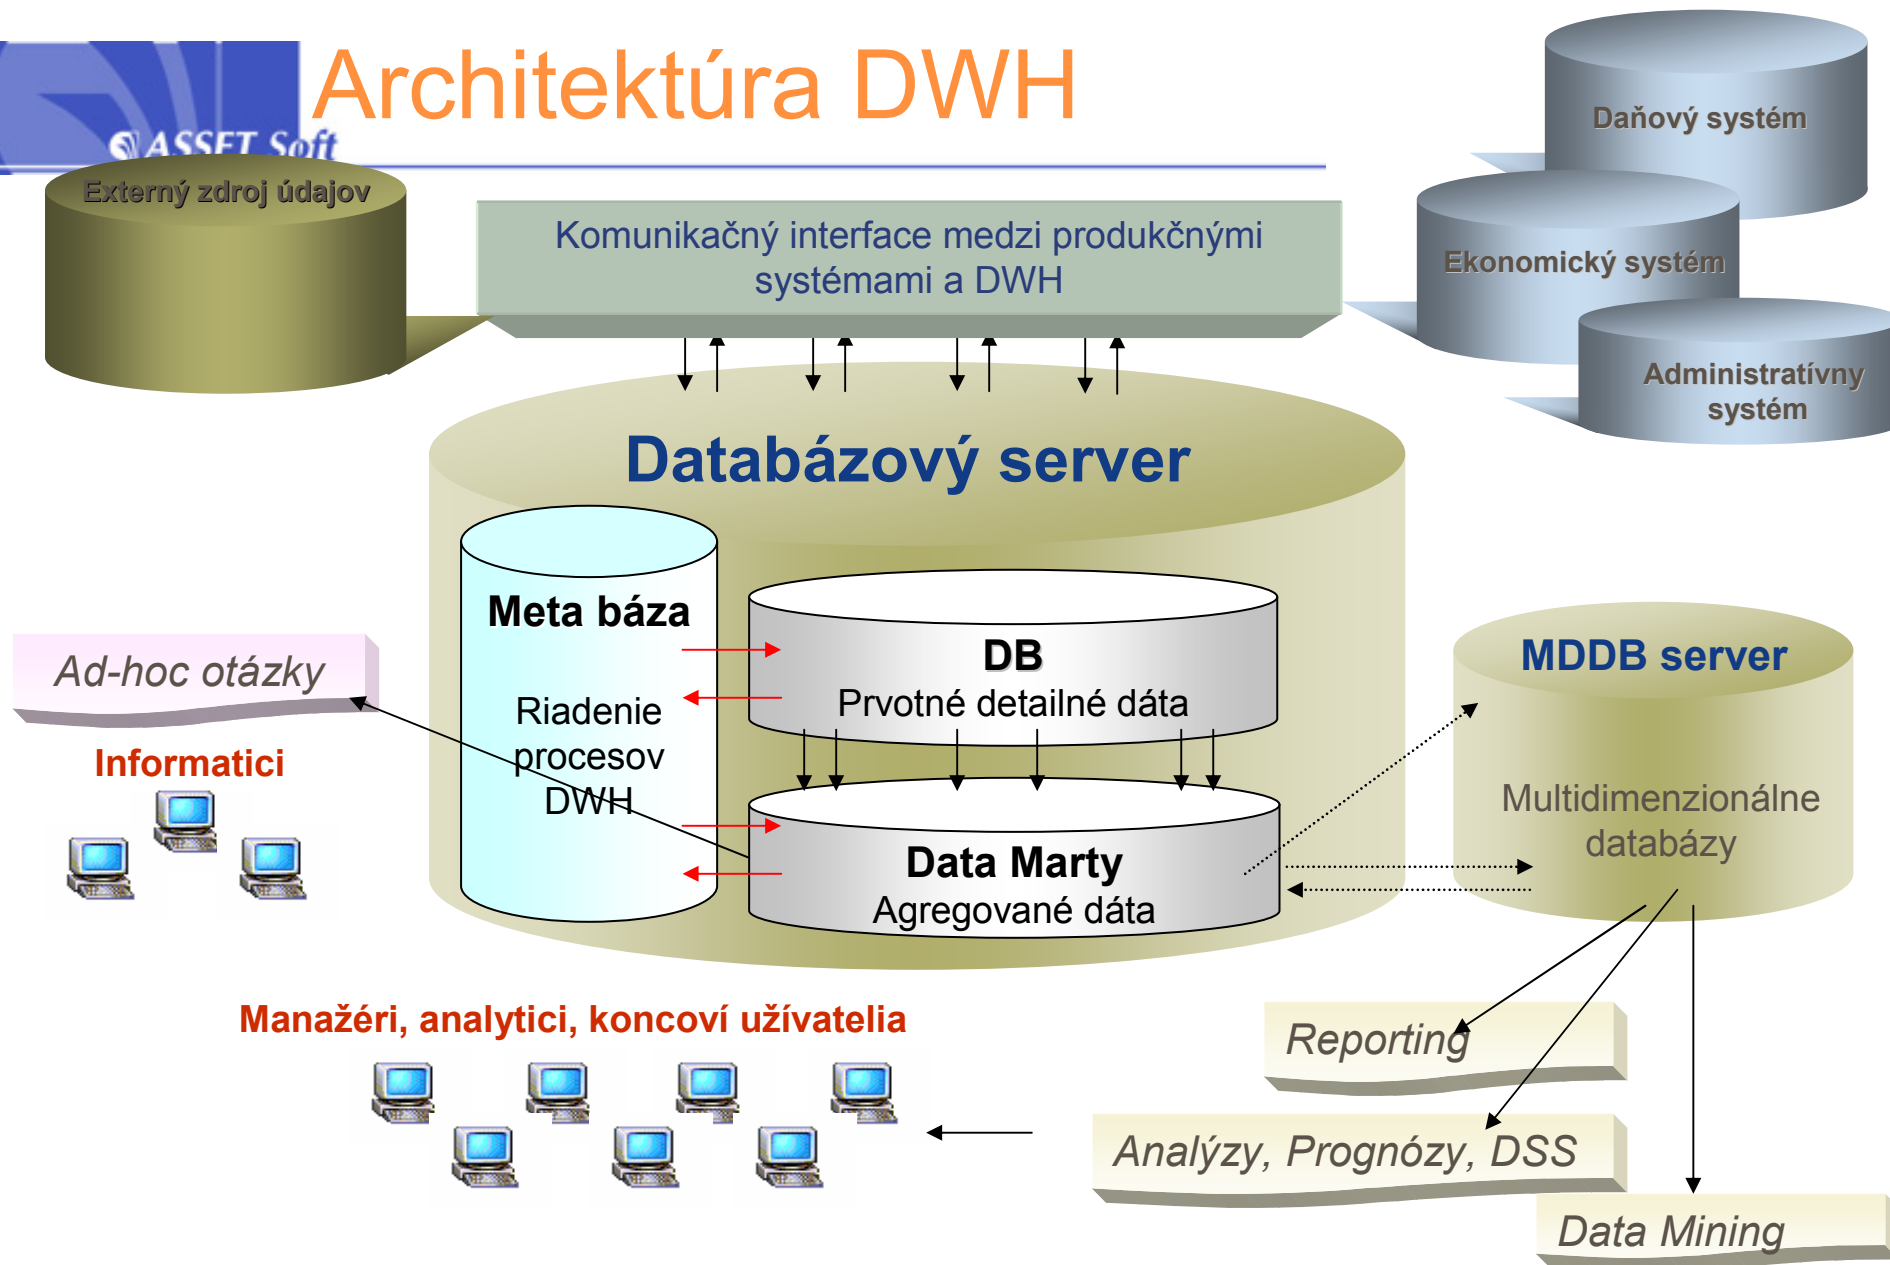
ASSET Soft

Architektúra DWH

Daňový systém

Externý zdroj údajov

Komunikačný interface medzi produkčnými systémami a DWH

Ekonomický systém

Administratívny systém

Databázový server

Meta báza

Riadenie procesov DWH

DB
Prvotné detailné dáta

Data Marty
Agregované dáta

MDDB server

Multidimenzionálne databázy

Ad-hoc otázky

Informatici

Manažéri, analytici, koncoví užívatelia

Reporting

Analýzy, Prognózy, DSS

Data Mining